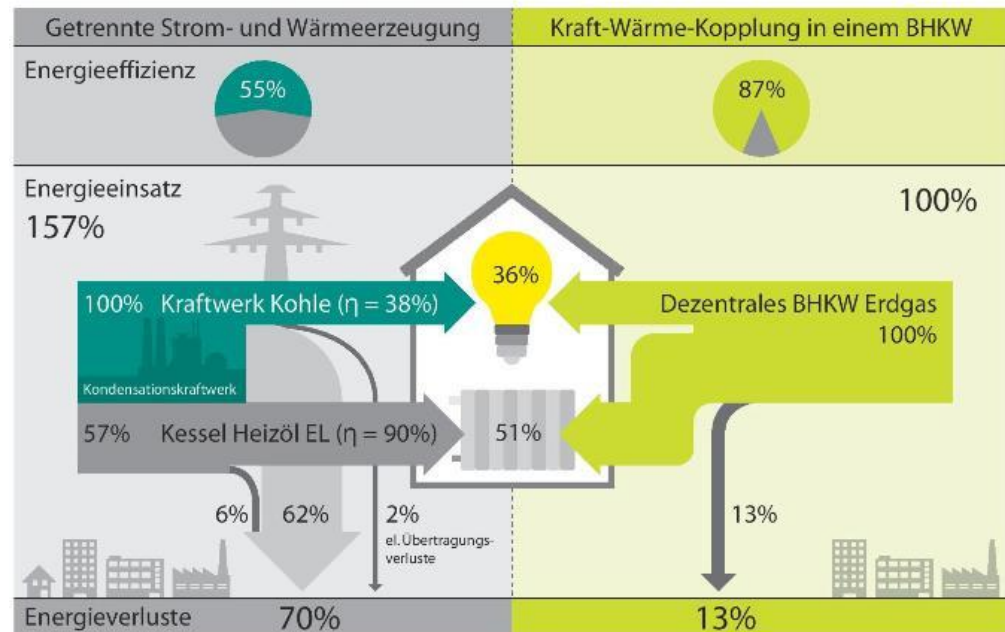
Getrennte Strom- und Wärmeerzeugung

Kraft-Wärme-Kopplung in einem BHKW

Energieeffizienz

55%

87%

Energieeinsatz

157%

100%

36%

100% Kraftwerk Kohle ($\eta = 38\%$)

Dezentrales BHKW Erdgas 100%

Kondensationskraftwerk

57% Kessel Heizöl EL ($\eta = 90\%$)

51%

6%

62%

2%

el. Übertragungsverluste

13%

Energieverluste

70%

13%